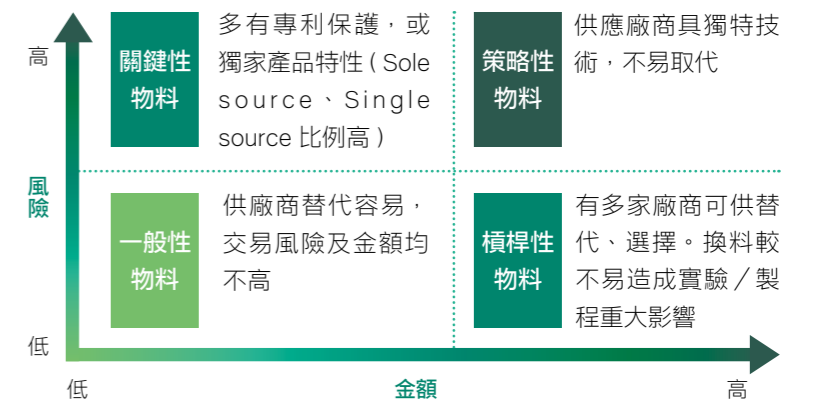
高

風險

低

關鍵性物料

多有專利保護，或獨家產品特性（Sole source、Single source 比例高）

策略性物料

供應廠商具獨特技術，不易取代

一般性物料

供廠商替代容易，交易風險及金額均不高

槓桿性物料

有多家廠商可供替代、選擇。換料較不易造成實驗／製程重大影響

低

金額

高